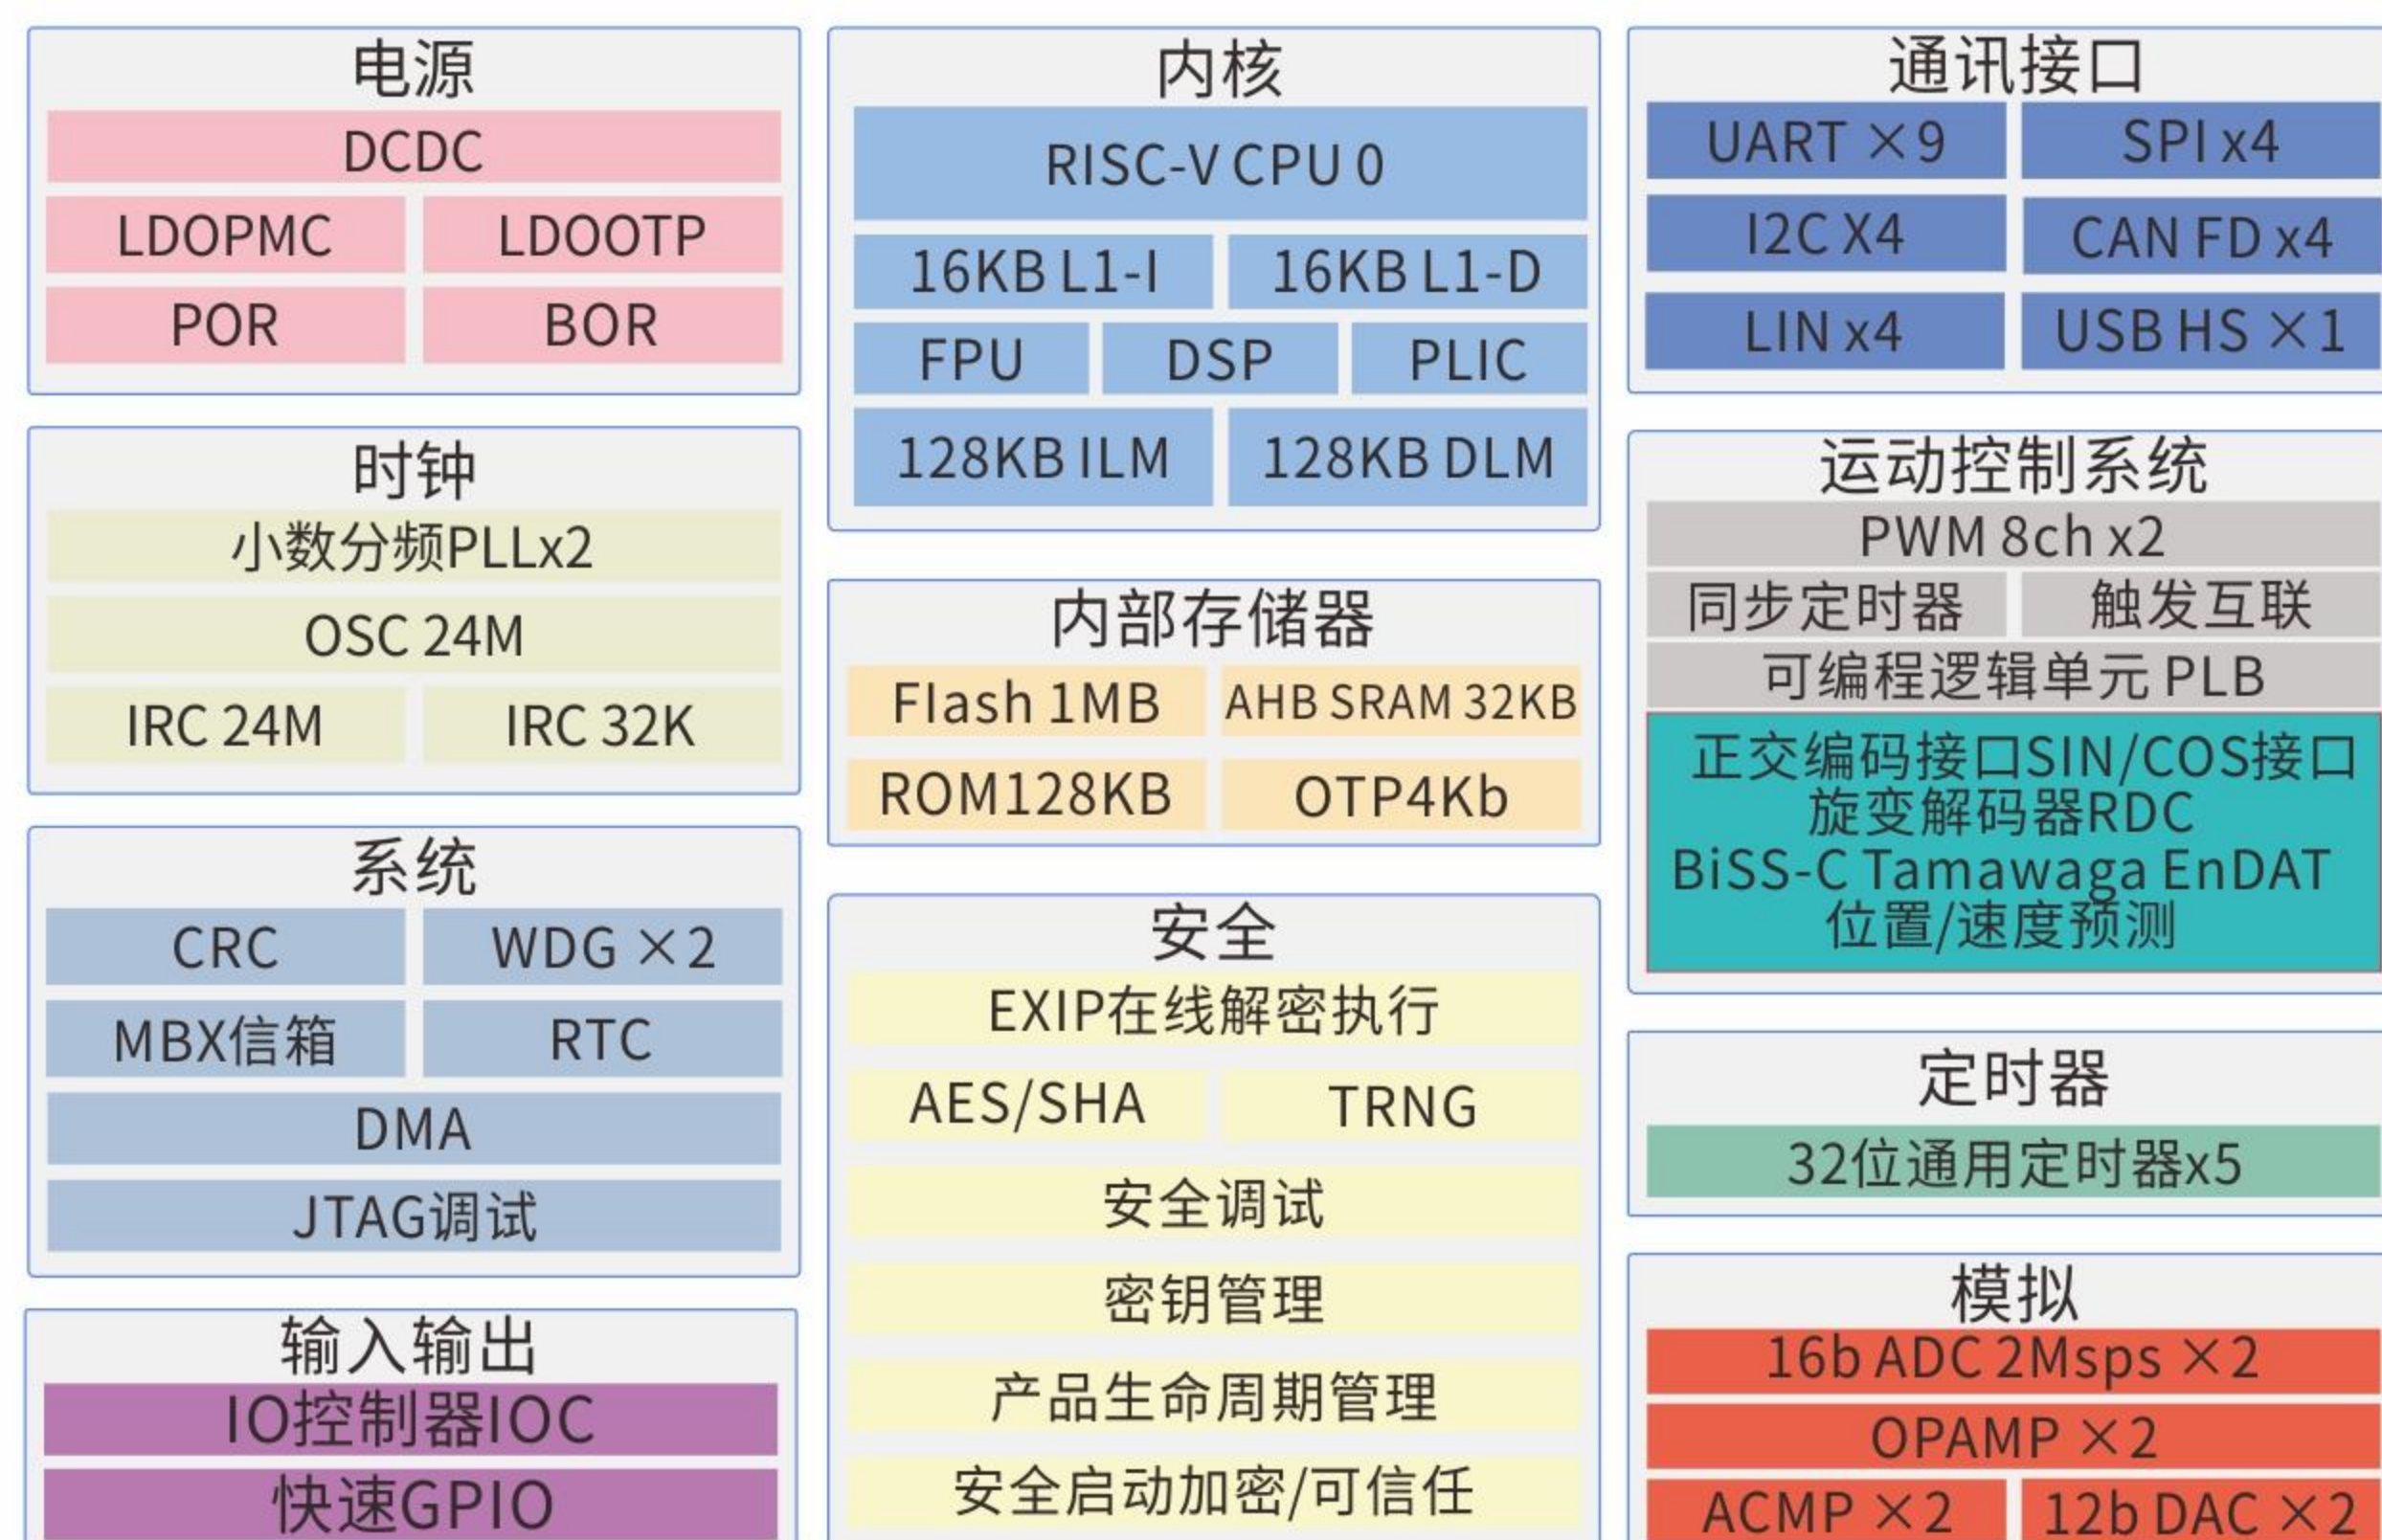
电源

DCDC

LDOPMC LDOOTP

POR BOR

时钟

小数分频PLLx2

OSC 24M

IRC 24M IRC 32K

系统

CRC WDG ×2

MBX信箱 RTC

DMA

JTAG调试

输入输出

IO控制器IOC

快速GPIO

内核

RISC-V CPU 0

16KB L1-I 16KB L1-D

FPU DSP PLIC

128KB ILM 128KB DLM

内部存储器

Flash 1MB AHB SRAM 32KB

ROM128KB OTP4Kb

安全

EXIP在线解密执行

AES/SHA TRNG

安全调试

密钥管理

产品生命周期管理

安全启动加密/可信任

通讯接口

UART ×9 SPI x4

I2C X4 CAN FD x4

LIN x4 USB HS ×1

运动控制系统

PWM 8ch x2

同步定时器 触发互联

可编程逻辑单元 PLB

正交编码接口SIN/COS接口
旋变解码器RDC
BiSS-C Tamawaga EnDAT
位置/速度预测

定时器

32位通用定时器x5

模拟

16b ADC 2Msps ×2

OPAMP ×2

ACMP ×2 12b DAC ×2